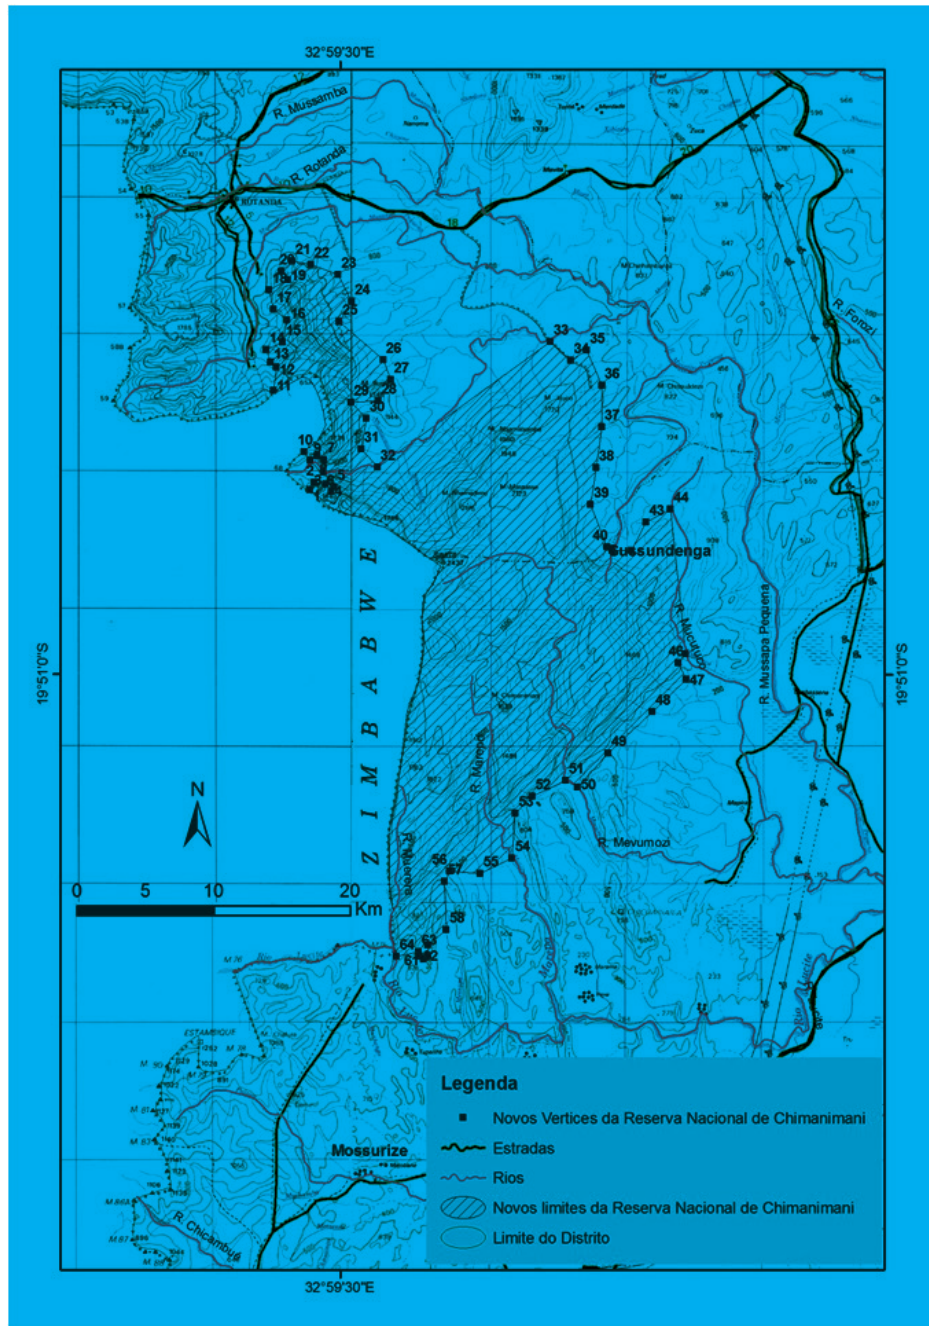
32°59'30"E

R. Mussamba
R. Rotanda
ROTANDA
18
R. Forozi

21 22
20
18 19 23
17 24
16 25
15
14
13 26
12 27
11 28
29
30
10 31
32
33 34 35
36
37
38
39
43 44
40
Sussundenga

Z I M B A B W E

R. Mucutuco
R. Mussapa Pequena
46
47
48
49
51
52 50
53
R. Murere
R. Mevumozi
54
56 57 55
58
64
63 62
61

19°51'0"S
19°51'0"S

N

0 5 10 20
Km

ESTAMBIQUE
Mossurize
R. Chicambue
Rio Mucite

Legenda
Novos Vertices da Reserva Nacional de Chimanimani
Estradas
Rios
Novos limites da Reserva Nacional de Chimanimani
Limite do Distrito

32°59'30"E